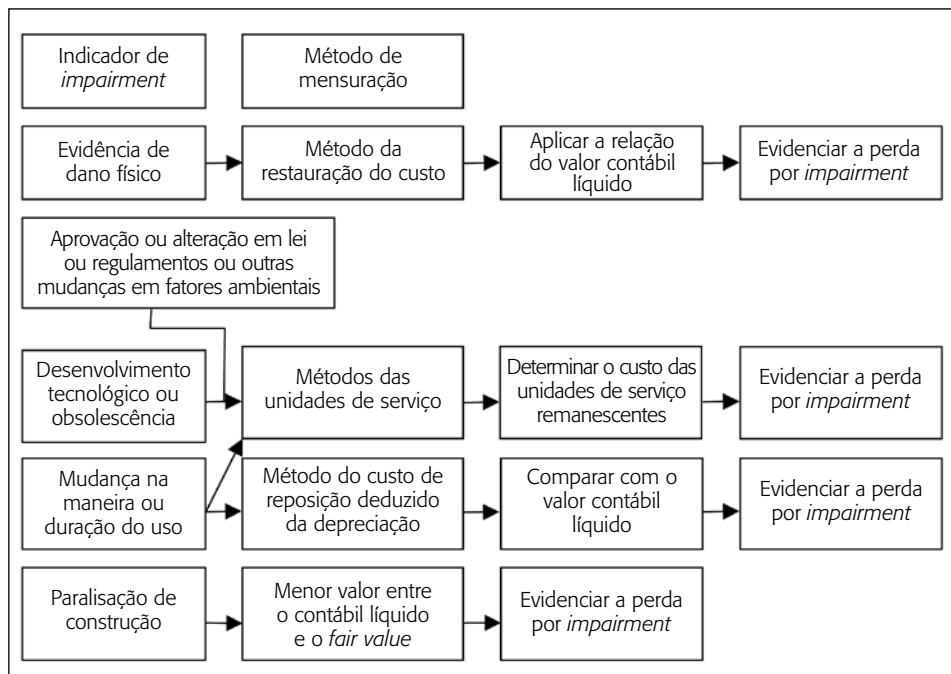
Indicador de *impairment*

Método de mensuração

Evidência de dano físico

Método da restauração do custo

Aplicar a relação do valor contábil líquido

Evidenciar a perda por *impairment*

Aprovação ou alteração em lei ou regulamentos ou outras mudanças em fatores ambientais

Desenvolvimento tecnológico ou obsolescência

Métodos das unidades de serviço

Determinar o custo das unidades de serviço remanescentes

Evidenciar a perda por *impairment*

Mudança na maneira ou duração do uso

Método do custo de reposição deduzido da depreciação

Comparar com o valor contábil líquido

Evidenciar a perda por *impairment*

Paralisação de construção

Menor valor entre o contábil líquido e o *fair value*

Evidenciar a perda por *impairment*